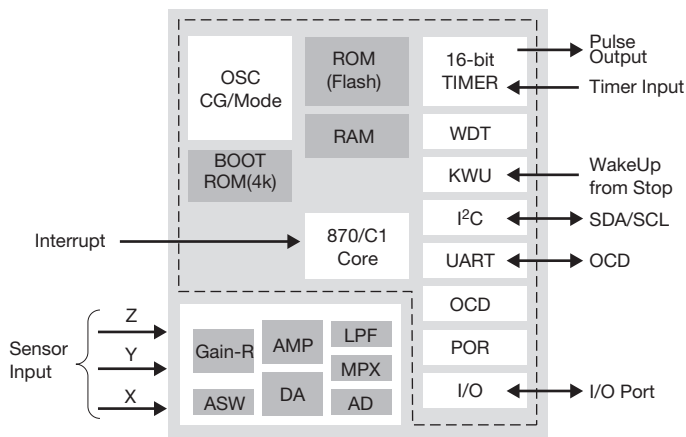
OSC
CG/Mode

ROM
(Flash)

RAM

BOOT
ROM(4k)

16-bit
TIMER

Pulse
Output

Timer Input

WDT

KWU

WakeUp
from Stop

I$^2$C

SDA/SCL

Interrupt

870/C1
Core

UART

OCD

OCD

POR

I/O

I/O Port

Sensor
Input

Z
Y
X

Gain-R
AMP
LPF
MPX
DA
ASW
AD